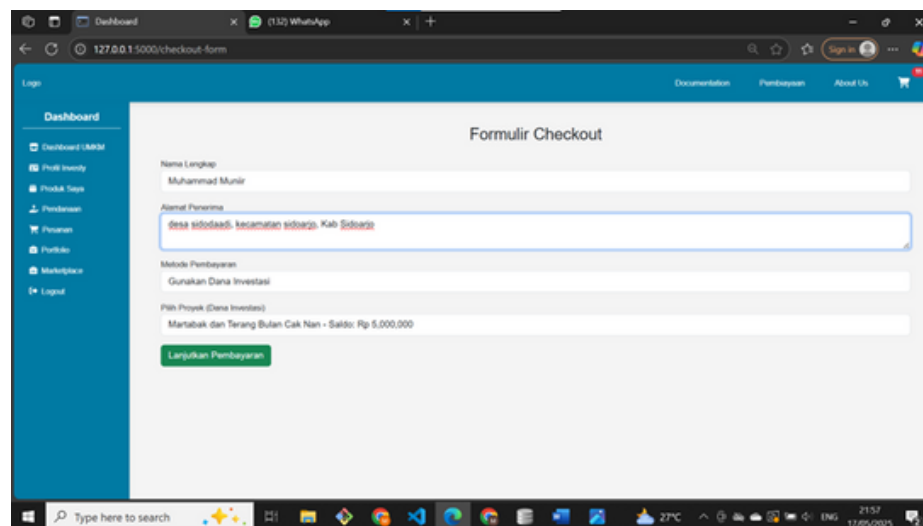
Dashboard
(132) WhatsApp
127.0.0.1:5000/checkout-form
Sign in

Logo
Documentation
Pembayaran
About Us

Dashboard
Dashboard UMKM
Profil Investy
Produk Saya
Pendanaan
Pesanan
Portfolio
Marketplace
Logout

Formulir Checkout

Nama Lengkap
Muhammad Muniir

Alamat Penerima
desa sidodaadi, kecamatan sidoarjo, Kab Sidoarjo

Metode Pembayaran
Gunakan Dana Investasi

Pilih Proyek (Dana Investasi)
Martabak dan Terang Bulan Cak Nan - Saldo: Rp 5,000,000

Lanjutkan Pembayaran

Type here to search
27°C
ENG
21:57
17/05/2025